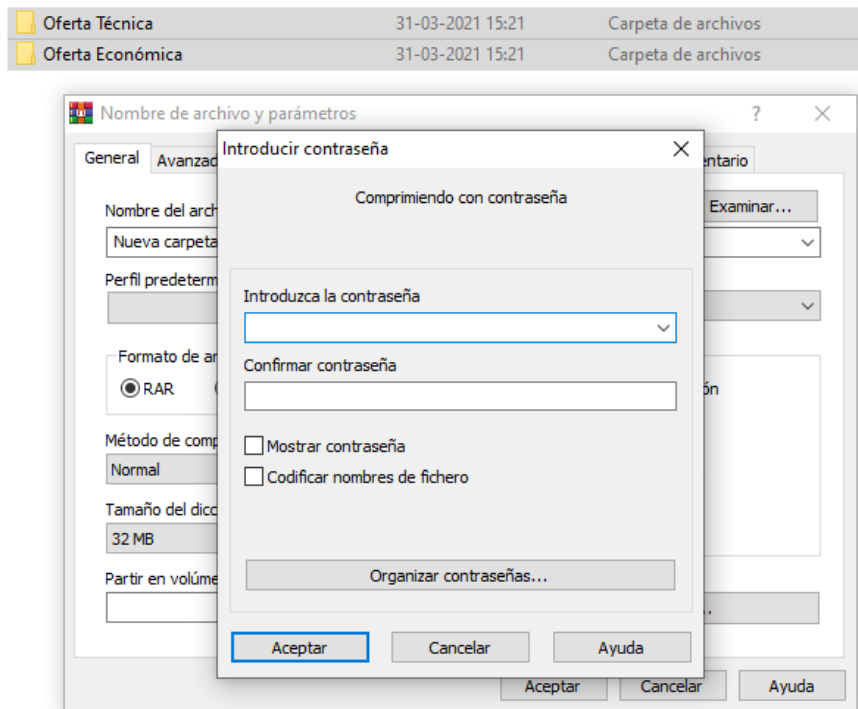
Oferta Técnica 31-03-2021 15:21 Carpeta de archivos
Oferta Económica 31-03-2021 15:21 Carpeta de archivos

Nombre de archivo y parámetros ? ✕

General Avanzad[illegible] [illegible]entario

Nombre del arch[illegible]
Examinar...
Nueva carpeta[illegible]

Perfil predeterm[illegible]

Formato de ar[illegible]
RAR
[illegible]ón

Método de comp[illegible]
Normal

Tamaño del dicc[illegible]
32 MB

Partir en volúme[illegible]

Aceptar Cancelar Ayuda

Introducir contraseña ✕

Comprimiendo con contraseña

Introduzca la contraseña

Confirmar contraseña

Mostrar contraseña
Codificar nombres de fichero

Organizar contraseñas...

Aceptar Cancelar Ayuda